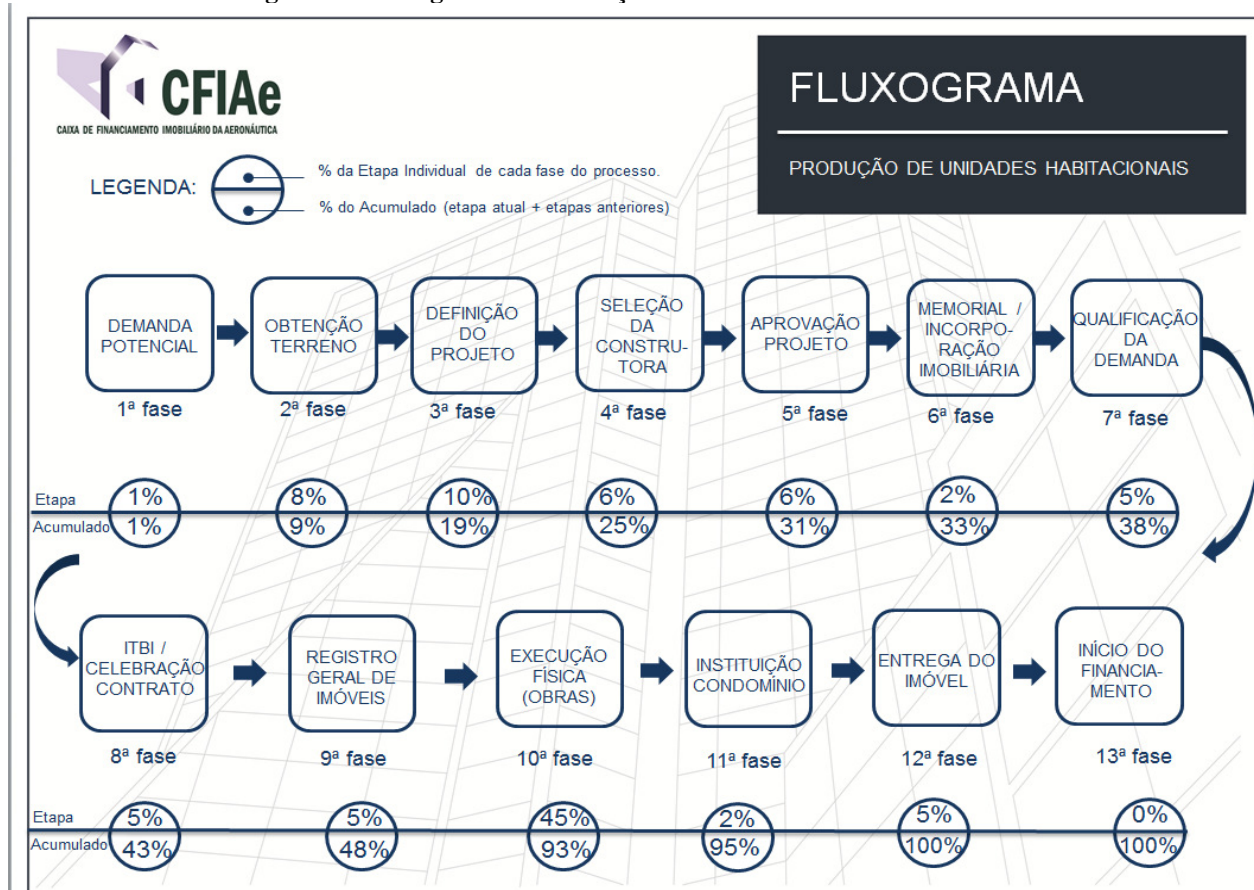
CFIAe
CAIXA DE FINANCIAMENTO IMOBILIÁRIO DA AERONÁUTICA

FLUXOGRAMA

PRODUÇÃO DE UNIDADES HABITACIONAIS

LEGENDA: % da Etapa Individual de cada fase do processo. % do Acumulado (etapa atual + etapas anteriores)

DEMANDA POTENCIAL
1ª fase

OBTENÇÃO TERRENO
2ª fase

DEFINIÇÃO DO PROJETO
3ª fase

SELEÇÃO DA CONSTRUTORA
4ª fase

APROVAÇÃO PROJETO
5ª fase

MEMORIAL / INCORPORAÇÃO IMOBILIÁRIA
6ª fase

QUALIFICAÇÃO DA DEMANDA
7ª fase

Etapa 1% 8% 10% 6% 6% 2% 5%
Acumulado 1% 9% 19% 25% 31% 33% 38%

ITBI / CELEBRAÇÃO CONTRATO
8ª fase

REGISTRO GERAL DE IMÓVEIS
9ª fase

EXECUÇÃO FÍSICA (OBRAS)
10ª fase

INSTITUIÇÃO CONDOMÍNIO
11ª fase

ENTREGA DO IMÓVEL
12ª fase

INÍCIO DO FINANCIAMENTO
13ª fase

Etapa 5% 5% 45% 2% 5% 0%
Acumulado 43% 48% 93% 95% 100% 100%